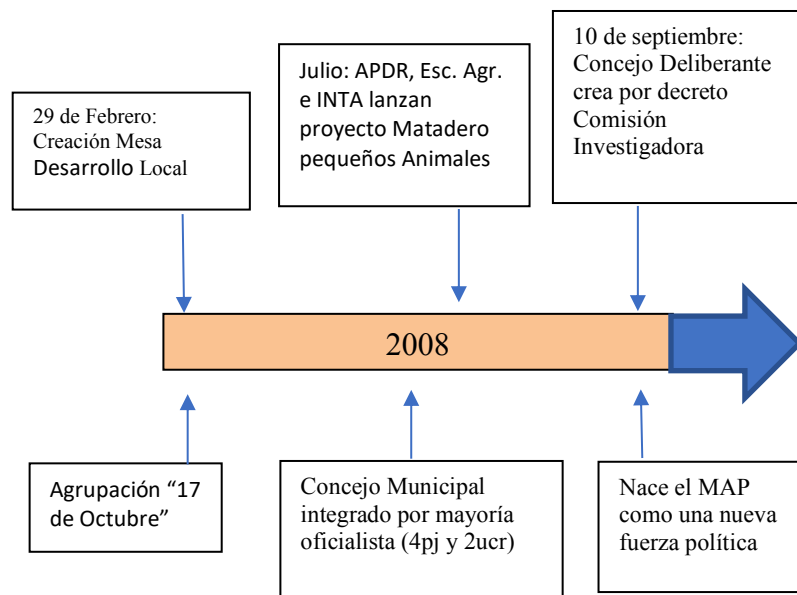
29 de Febrero: Creación Mesa Desarrollo Local

Julio: APDR, Esc. Agr. e INTA lanzan proyecto Matadero pequeños Animales

10 de septiembre: Concejo Deliberante crea por decreto Comisión Investigadora

2008

Agrupación "17 de Octubre"

Concejo Municipal integrado por mayoría oficialista (4pj y 2ucr)

Nace el MAP como una nueva fuerza política